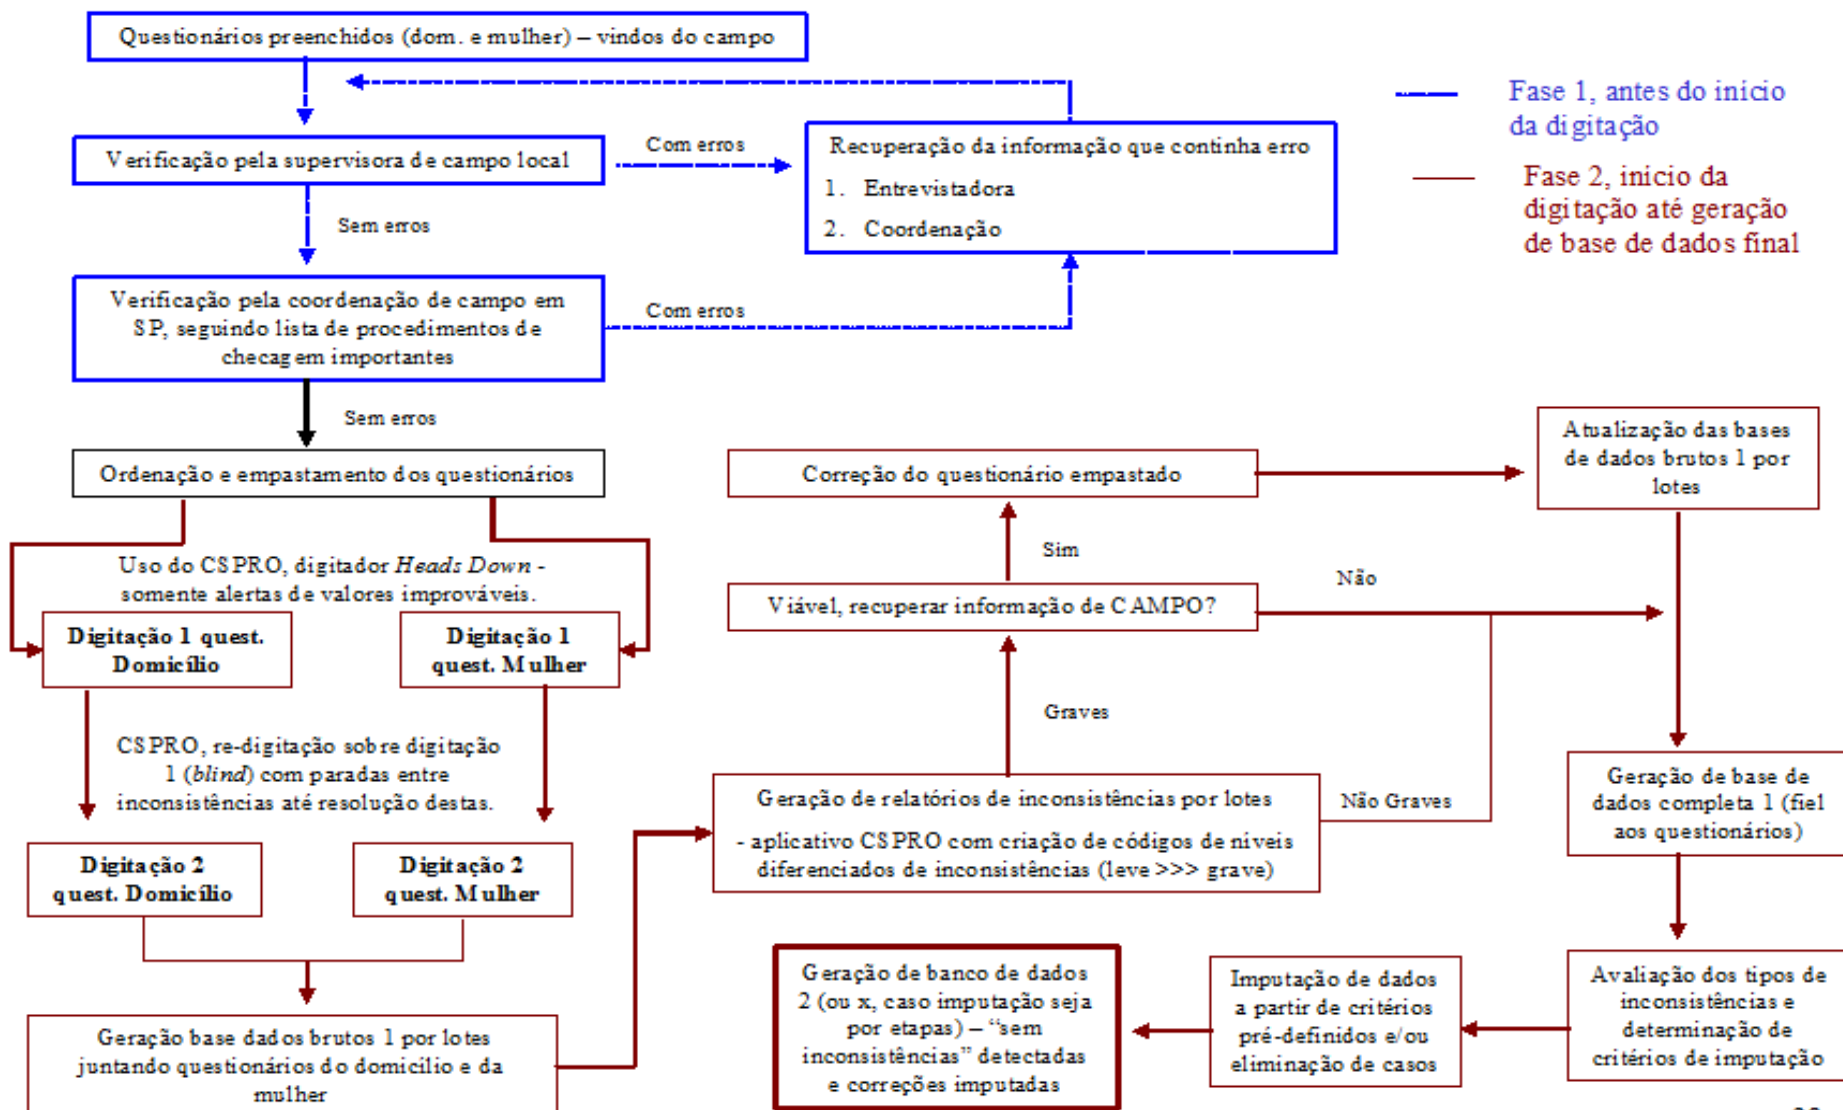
Questionários preenchidos (dom. e mulher) – vindos do campo

Verificação pela supervisora de campo local

Com erros

Recuperação da informação que continha erro
1. Entrevistadora
2. Coordenação

Fase 1, antes do inicio da digitação

Fase 2, inicio da digitação até geração de base de dados final

Sem erros

Verificação pela coordenação de campo em SP, seguindo lista de procedimentos de checagem importantes

Com erros

Sem erros

Ordenação e empastamento dos questionários

Correção do questionário empastado

Atualização das bases de dados brutos 1 por lotes

Sim

Não

Uso do CSPRO, digitador *Heads Down* - somente alertas de valores improváveis.

Viável, recuperar informação de CAMPO?

Digitação 1 quest. Domicílio

Digitação 1 quest. Mulher

Graves

CSPRO, re-digitação sobre digitação 1 (*blind*) com paradas entre inconsistências até resolução destas.

Geração de relatórios de inconsistências por lotes
- aplicativo CSPRO com criação de códigos de niveis diferenciados de inconsistências (leve >>> grave)

Não Graves

Geração de base de dados completa 1 (fiel aos questionários)

Digitação 2 quest. Domicílio

Digitação 2 quest. Mulher

Geração de banco de dados 2 (ou x, caso imputação seja por etapas) – "sem inconsistências" detectadas e correções imputadas

Imputação de dados a partir de critérios pré-definidos e/ou eliminação de casos

Avaliação dos tipos de inconsistências e determinação de critérios de imputação

Geração base dados brutos 1 por lotes juntando questionários do domicílio e da mulher